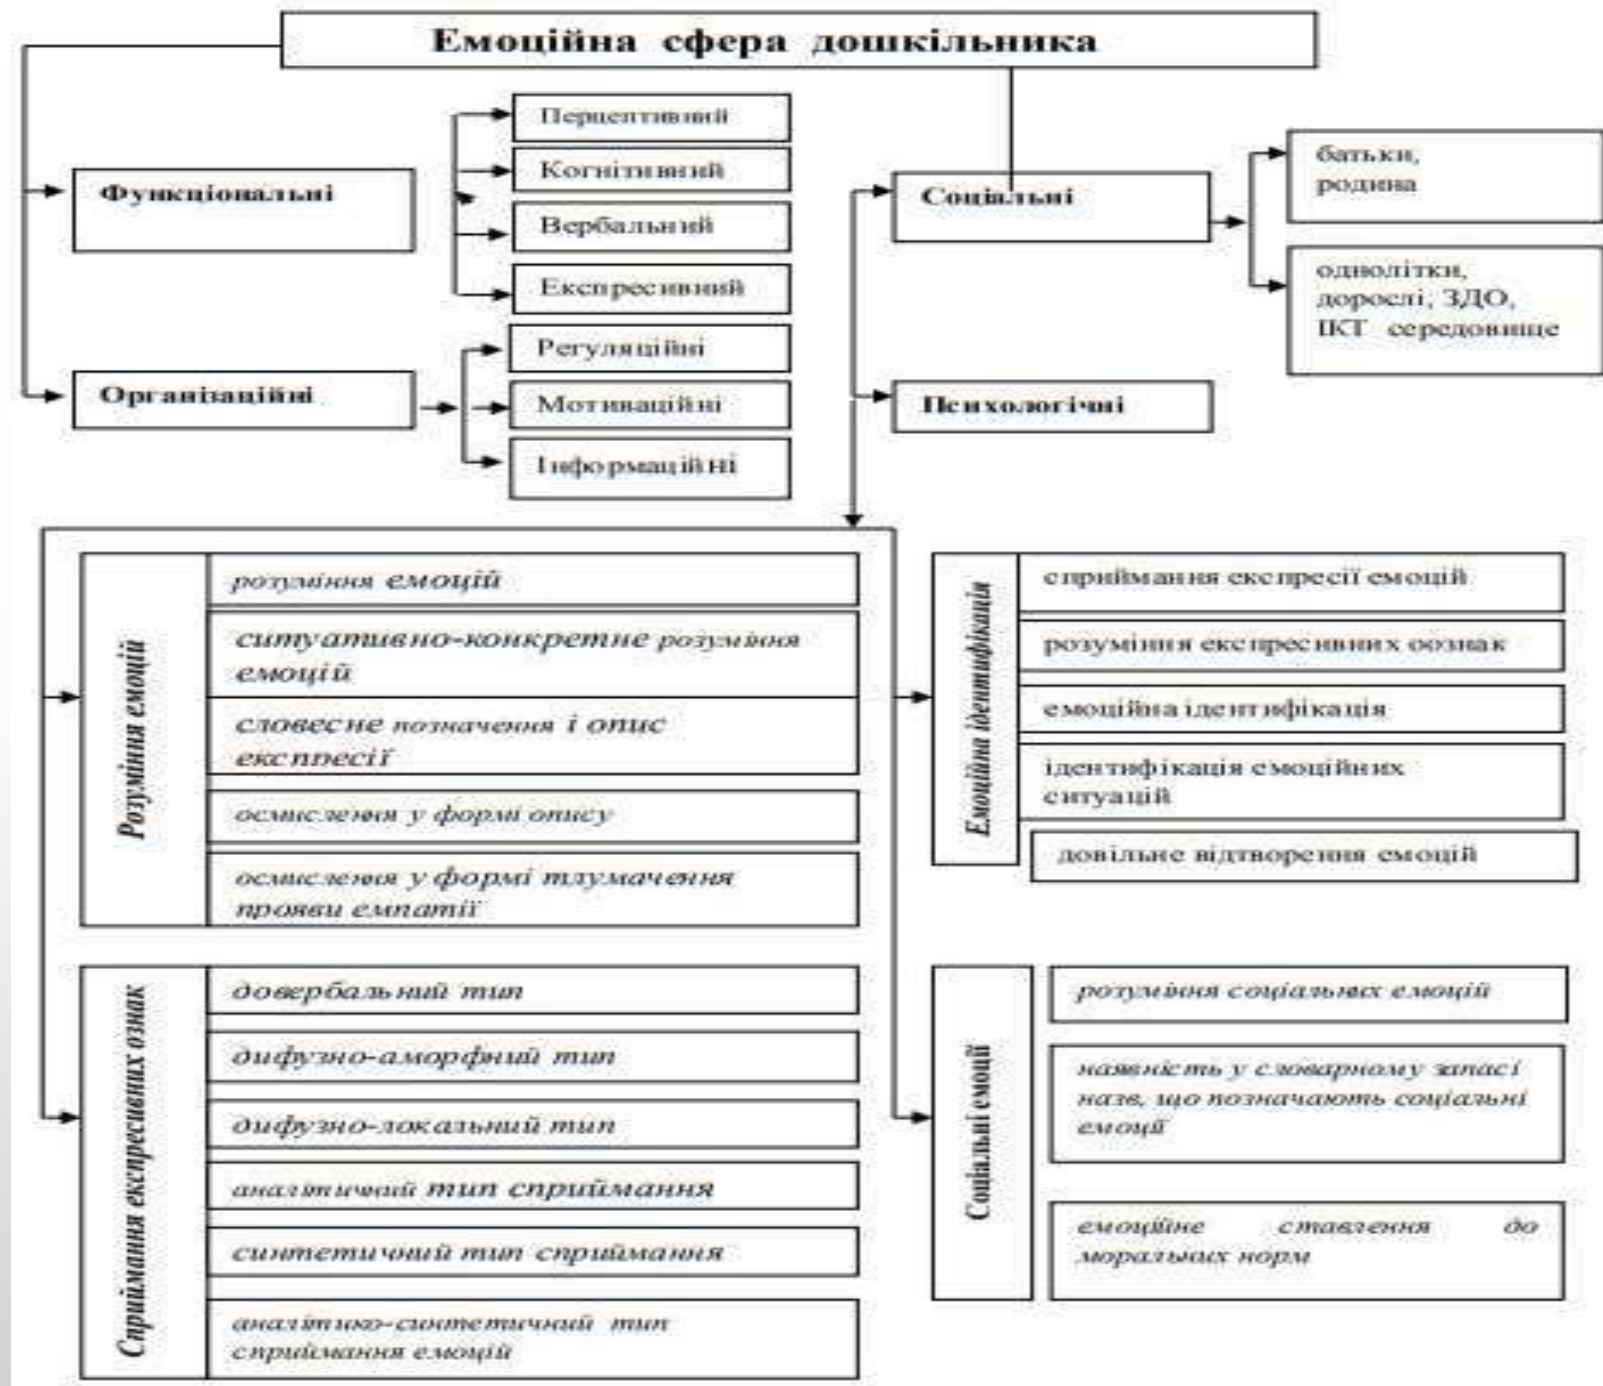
Емоційна сфера дошкільника

Функціональні

Перцептивний

Когнітивний

Вербальний

Експресивний

Організаційні

Регуляційні

Мотиваційні

Інформаційні

Соціальні

батьки, родина

однолітки, дорослі, ЗДО, ІКТ середовище

Психологічні

Розуміння емоцій

розуміння емоцій

ситуативно-конкретне розуміння емоцій

словесне позначення і опис експресії

осмислення у формі опису

осмислення у формі тлумачення прояви емпатії

Сприймання експресивних ознак

довербальний тип

дифузно-аморфний тип

дифузно-локальний тип

аналітичний тип сприймання

синтетичний тип сприймання

аналітико-синтетичний тип сприймання емоцій

Емоційна ідентифікація

сприймання експресії емоцій

розуміння експресивних ознак

емоційна ідентифікація

ідентифікація емоційних ситуацій

довільне відтворення емоцій

Соціальні емоції

розуміння соціальних емоцій

наявність у словарному запасі назв, що позначають соціальні емоції

емоційне ставлення до моральних норм